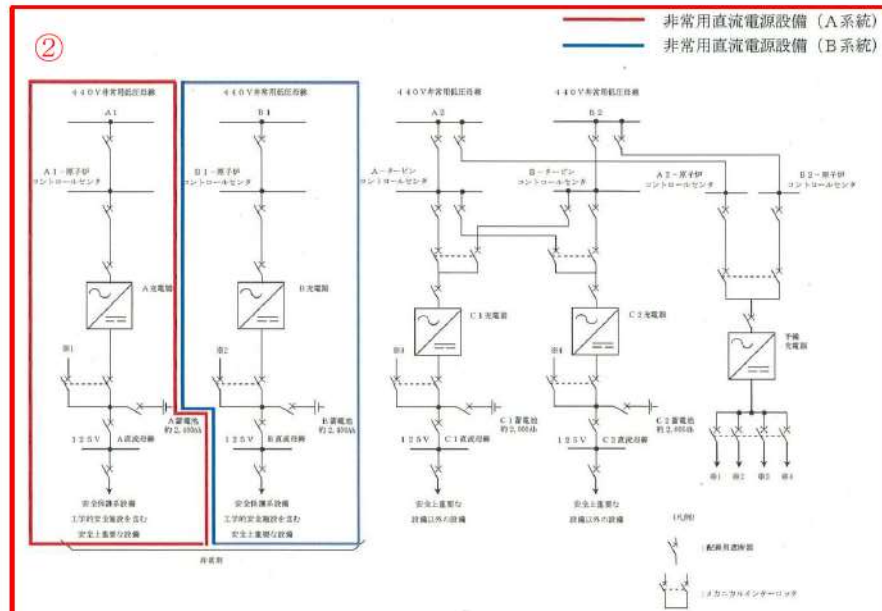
②

非常用直流電源設備（A系統）
非常用直流電源設備（B系統）

440V非常用低圧母線
A1
A1－原子炉コントロールセンタ
A充電器
※1
A蓄電池 約2,400Ah
125V A直流母線
安全保護系設備 工学的安全施設を含む 安全上重要な設備

440V非常用低圧母線
B1
B1－原子炉コントロールセンタ
B充電器
※2
B蓄電池 約2,400Ah
125V B直流母線
安全保護系設備 工学的安全施設を含む 安全上重要な設備

非常用

440V非常用低圧母線
A2
A－タービンコントロールセンタ
C1充電器
※3
C1蓄電池 約2,000Ah
125V C1直流母線
安全上重要な設備以外の設備

440V非常用低圧母線
B2
B－タービンコントロールセンタ
C2充電器
※4
C2蓄電池 約2,000Ah
125V C2直流母線
安全上重要な設備以外の設備

A2－原子炉コントロールセンタ
B2－原子炉コントロールセンタ
予備充電器
※1 ※2 ※3 ※4

（凡例）
：配線用遮断器
：メカニカルインターロック